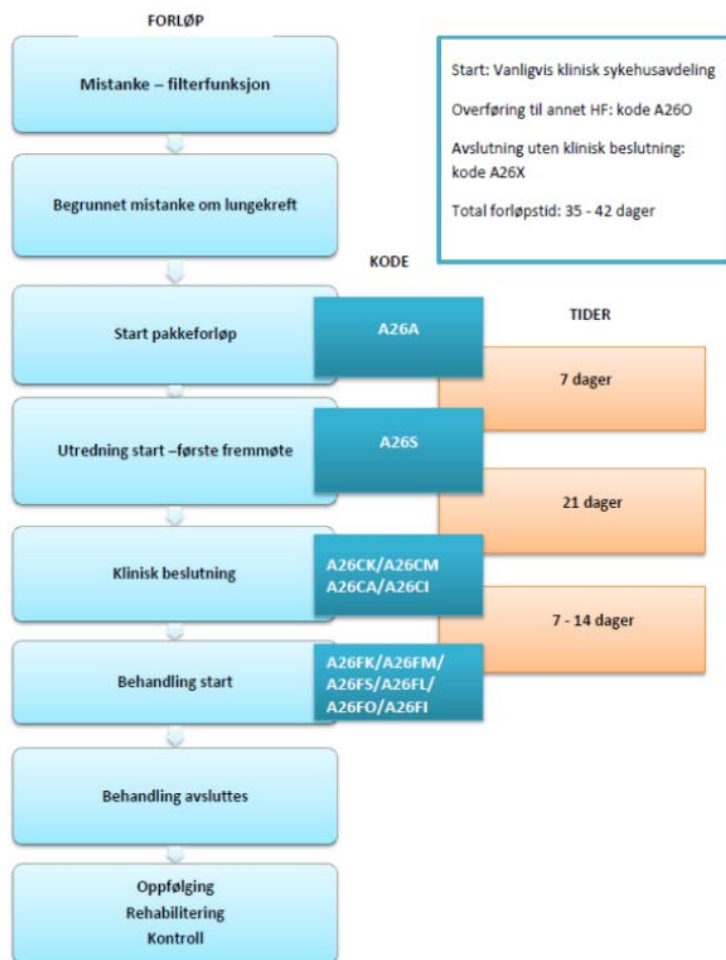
FORLØP

Mistanke – filterfunksjon

Begrunnet mistanke om lungekreft

Start: Vanligvis klinisk sykehusavdeling

Overføring til annet HF: kode A26O

Avslutning uten klinisk beslutning: kode A26X

Total forløpstid: 35 - 42 dager

KODE

TIDER

Start pakkeforløp

A26A

7 dager

Utredning start –første fremmøte

A26S

21 dager

Klinisk beslutning

A26CK/A26CM
A26CA/A26CI

7 - 14 dager

Behandling start

A26FK/A26FM/
A26FS/A26FL/
A26FO/A26FI

Behandling avsluttes

Oppfølging
Rehabilitering
Kontroll